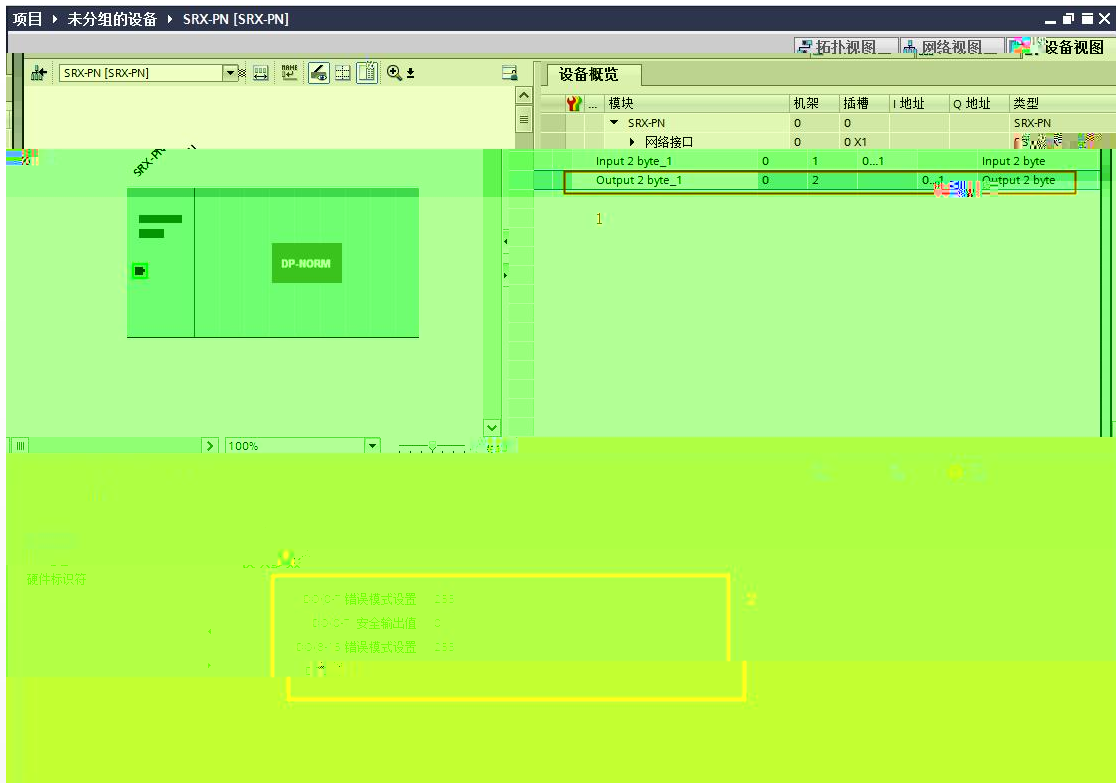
项目 ▸ 未分组的设备 ▸ SRX-PN [SRX-PN]

拓扑视图 网络视图 设备视图

SRX-PN [SRX-PN]

100%

设备概览

| 模块 | 机架 | 插槽 | I 地址 | Q 地址 | 类型 |
|---|---|---|---|---|---|
| ▾ SRX-PN | 0 | 0 | | | SRX-PN |
| ▸ 网络接口 | 0 | 0 X1 | | | |
| Input 2 byte_1 | 0 | 1 | 0...1 | | Input 2 byte |
| Output 2 byte_1 | 0 | 2 | | 0...1 | Output 2 byte |

1

SRX-PN

DP-NORM

硬件标识符

DO 0-7 错误模式设置 256

DO 0-7 安全输出值 0

DO 8-15 错误模式设置 256

2